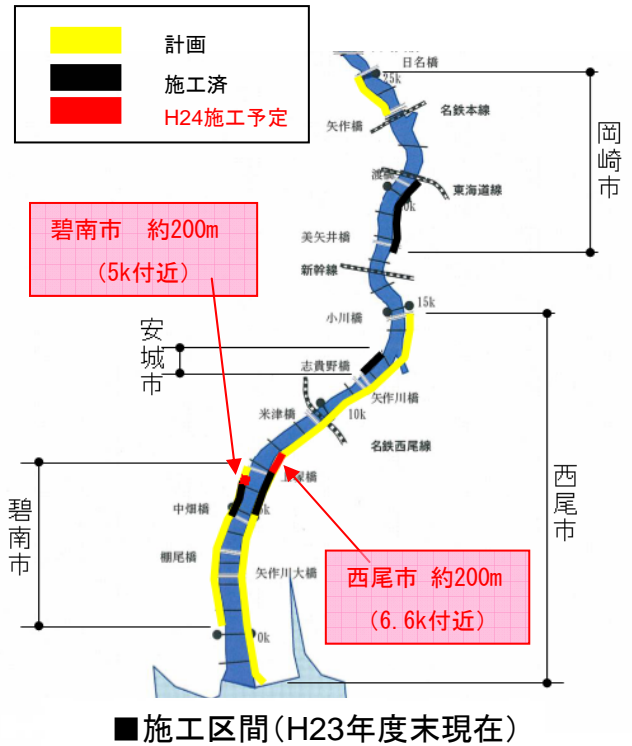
計画
施工済
H24施工予定

日名橋
25k
名鉄本線
矢作橋
岡崎市
渡
東海道線
0k
美矢井橋
新幹線
碧南市　約200m
（5k付近）
15k
小川橋
安城市
志貴野橋
矢作川橋
米津橋
10k
名鉄西尾線
西尾市
碧南市
中畑橋
棚尾橋
矢作川大橋
0k
西尾市　約200m
（6.6k付近）

■施工区間（H23年度末現在）